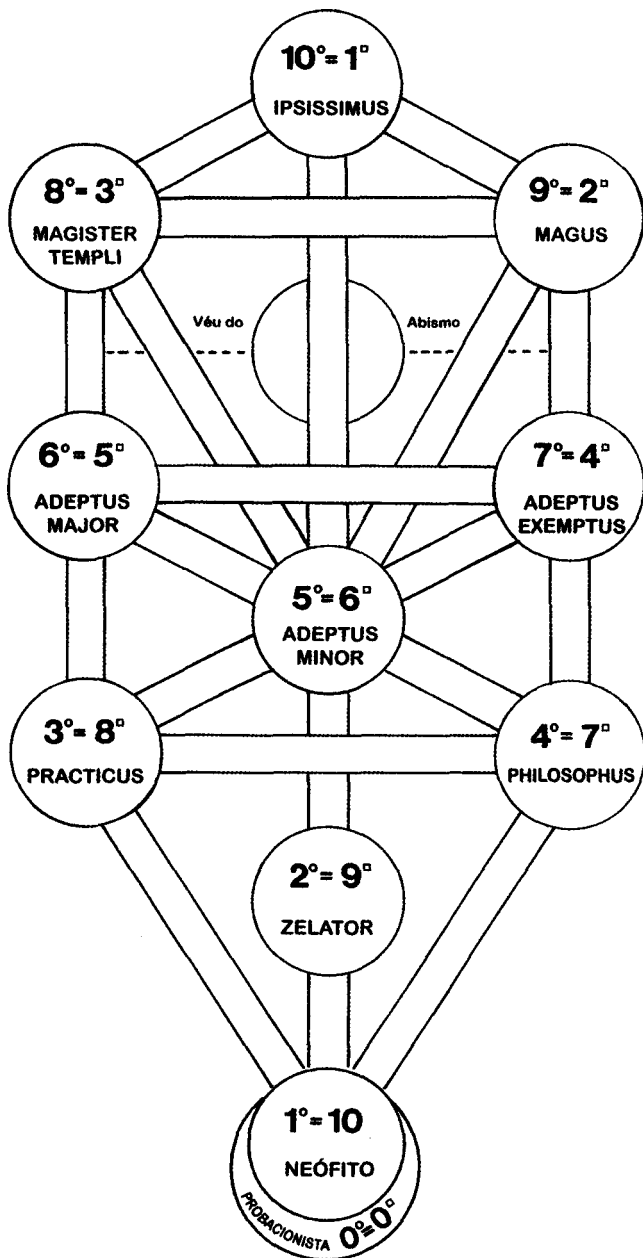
$10° = 1^{\square}$
IPSISSIMUS

$8° = 3^{\square}$
MAGISTER TEMPLI

$9° = 2^{\square}$
MAGUS

Véu do

Abismo

$6° = 5^{\square}$
ADEPTUS MAJOR

$7° = 4^{\square}$
ADEPTUS EXEMPTUS

$5° = 6^{\square}$
ADEPTUS MINOR

$3° = 8^{\square}$
PRACTICUS

$4° = 7^{\square}$
PHILOSOPHUS

$2° = 9^{\square}$
ZELATOR

$1° = 10$
NEÓFITO

PROBACIONISTA $0° = 0^{\square}$